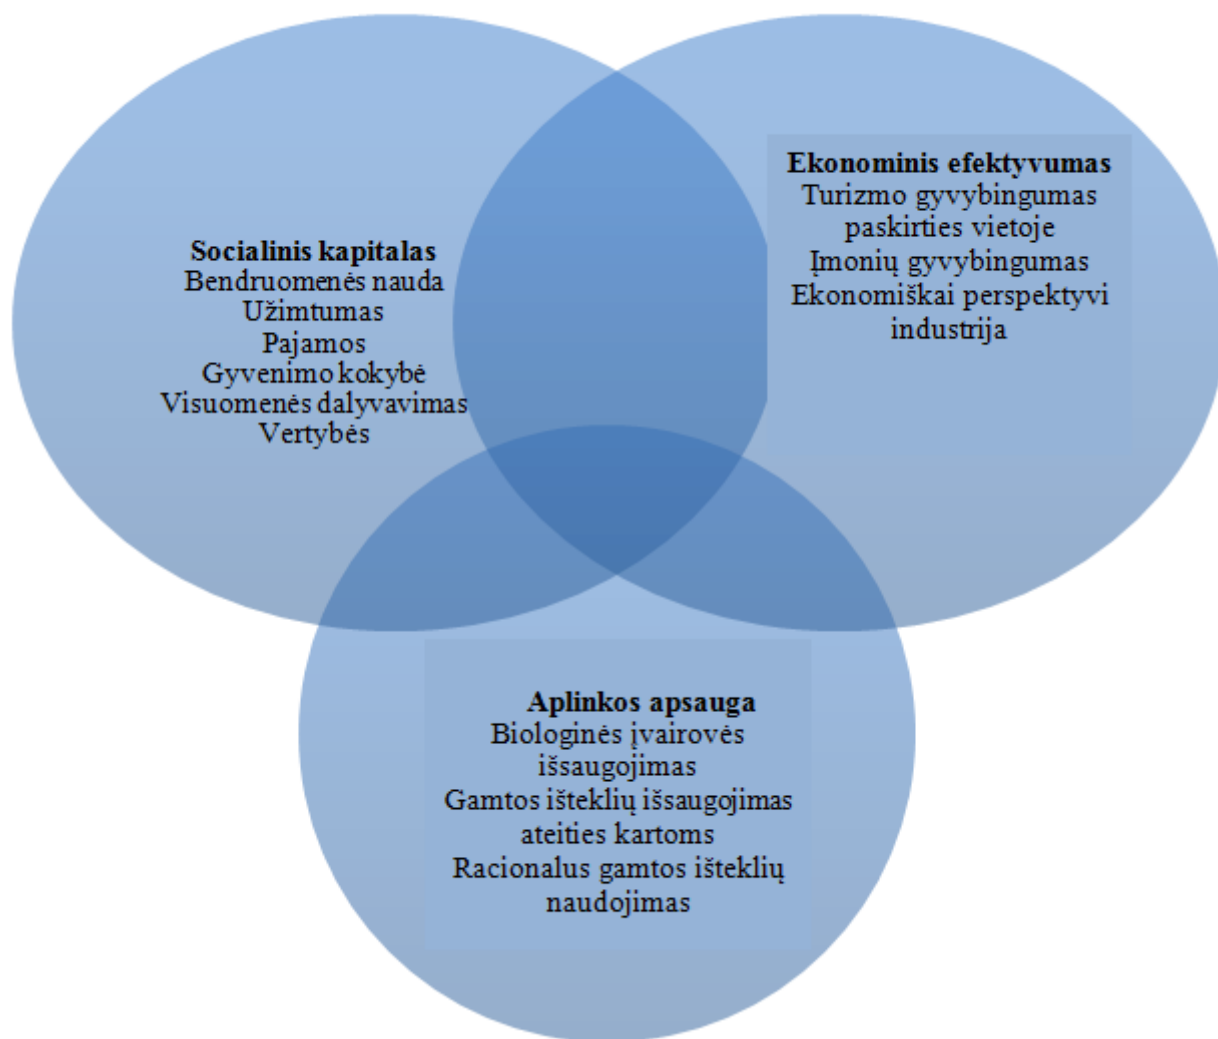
Socialinis kapitalas
Bendruomenės nauda
Užimtumas
Pajamos
Gyvenimo kokybė
Visuomenės dalyvavimas
Vertybės

Ekonominis efektyvumas
Turizmo gyvybingumas paskirties vietoje
Įmonių gyvybingumas
Ekonomiškai perspektyvi industrija

Aplinkos apsauga
Biologinės įvairovės išsaugojimas
Gamtos išteklių išsaugojimas ateities kartoms
Racionalus gamtos išteklių naudojimas